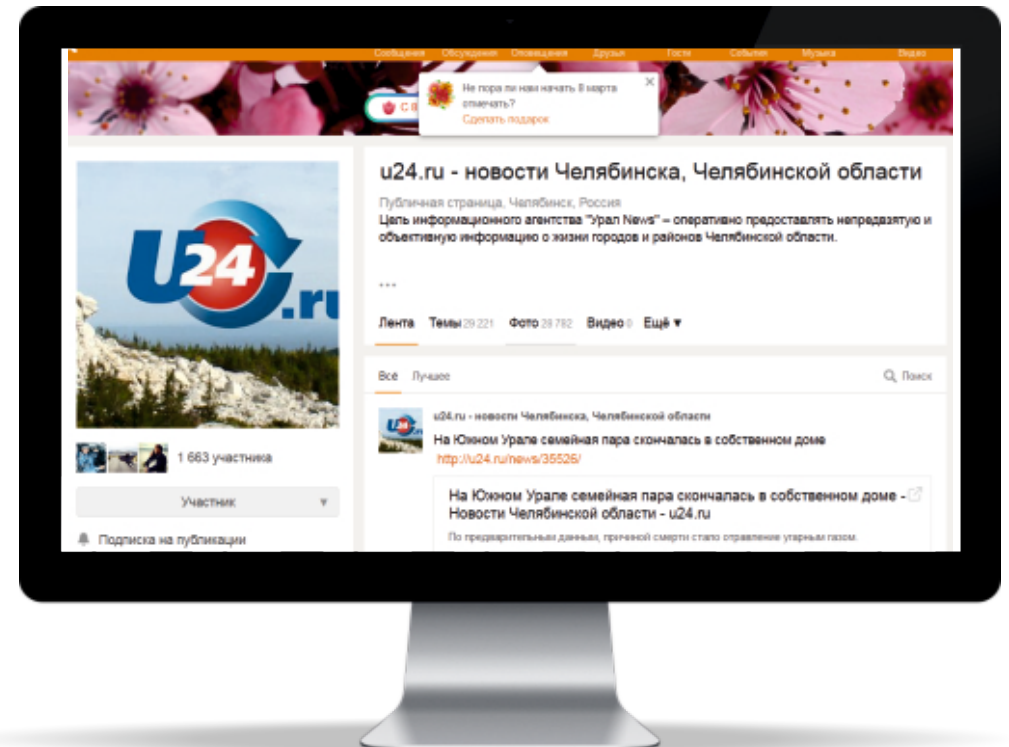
Сообщения Обсуждения Оповещения Друзья Гости События Музыка Видео

Не пора ли нам начать 8 марта отмечать?
Сделать подарок

u24.ru - новости Челябинска, Челябинской области

Публичная страница, Челябинск, Россия
Цель информационного агентства "Урал News" – оперативно предоставлять непредвзятую и объективную информацию о жизни городов и районов Челябинской области.

...

Лента Темы 29 221 Фото 28 792 Видео 0 Ещё ▾

Все Лучшее Поиск

U24.ru

1 663 участника

Участник

Подписка на публикации

u24.ru - новости Челябинска, Челябинской области
На Южном Урале семейная пара скончалась в собственном доме
http://u24.ru/news/35526/

На Южном Урале семейная пара скончалась в собственном доме - Новости Челябинской области - u24.ru
По предварительным данным, причиной смерти стало отравление угарным газом.